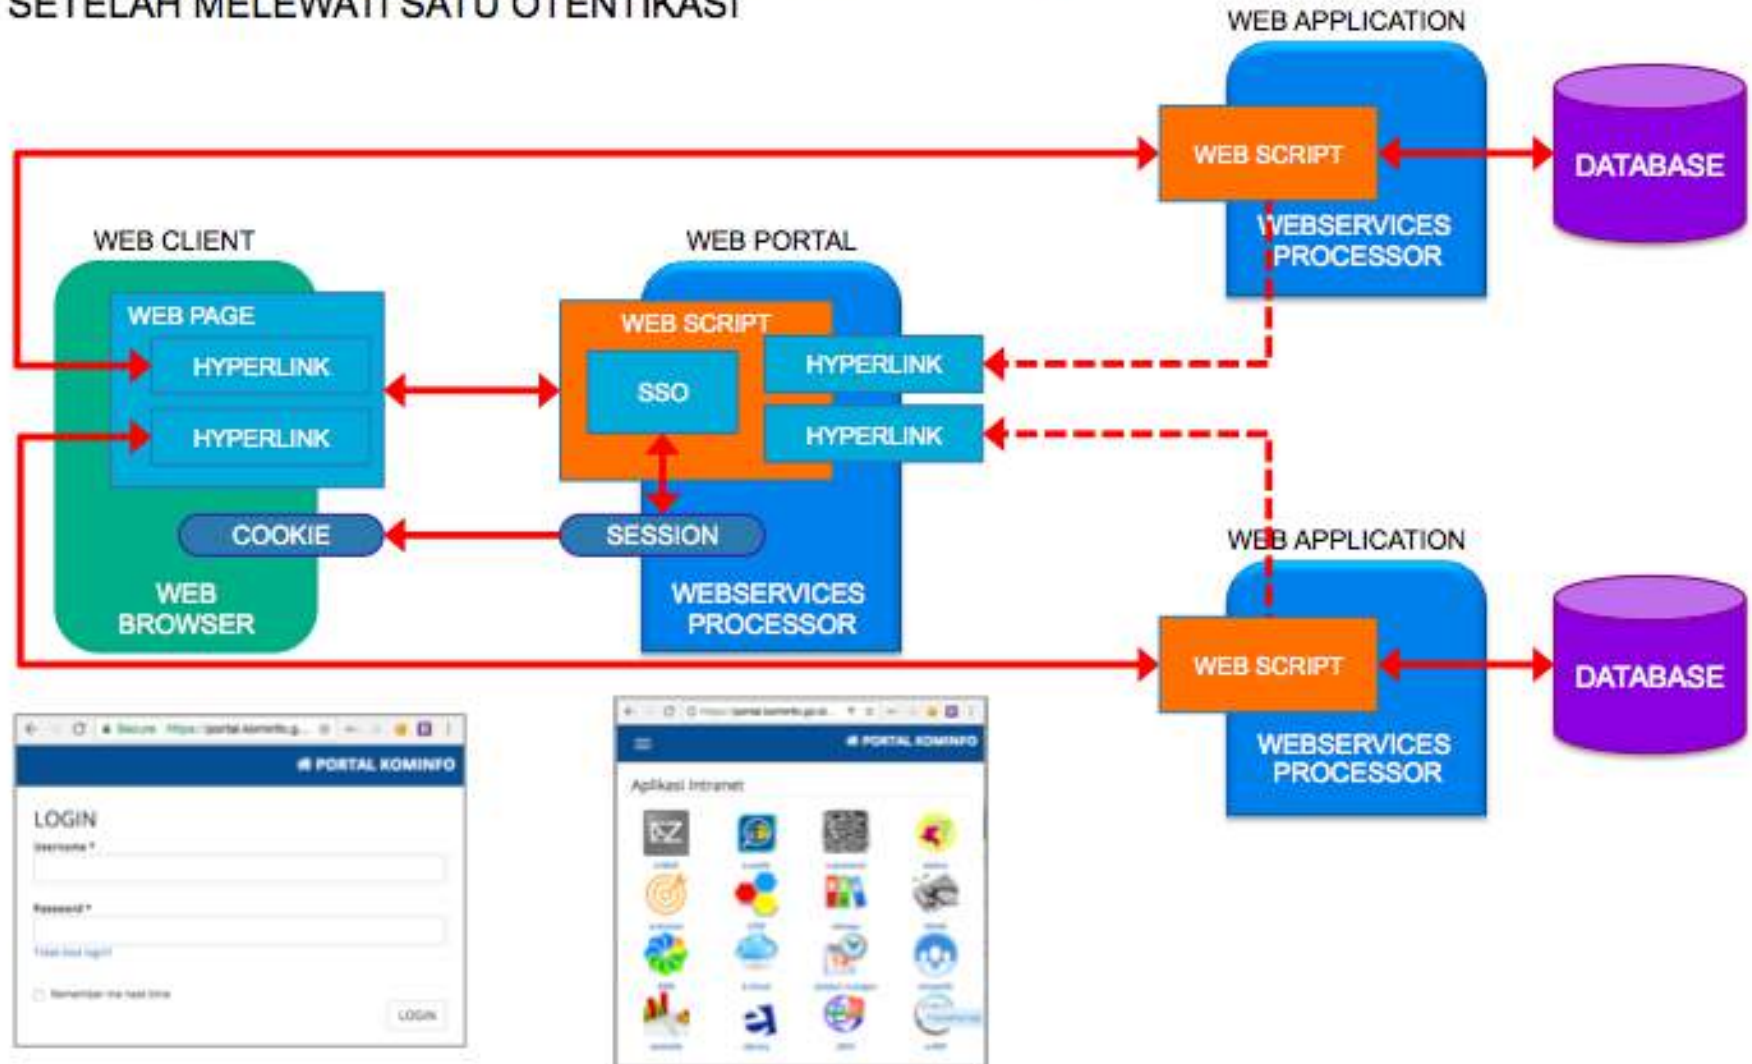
SETELAH MELEWATI SATU OTENTIKASI

WEB APPLICATION

WEB SCRIPT

WEBSERVICES PROCESSOR

DATABASE

WEB CLIENT

WEB PAGE

HYPERLINK

HYPERLINK

WEB PORTAL

WEB SCRIPT

SSO

HYPERLINK

HYPERLINK

COOKIE

SESSION

WEB BROWSER

WEBSERVICES PROCESSOR

WEB APPLICATION

WEB SCRIPT

WEBSERVICES PROCESSOR

DATABASE

Secure https://portal.kominfo.g...

PORTAL KOMINFO

LOGIN

Username *

Password *

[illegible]

Remember me next time

LOGIN

PORTAL KOMINFO

Aplikasi Intranet